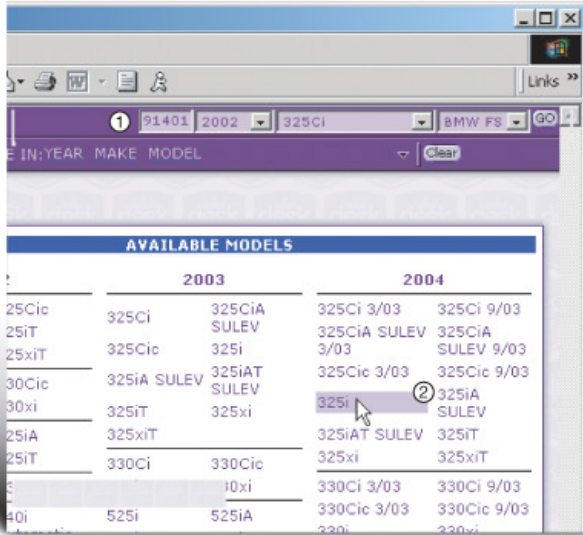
Links »

① 91401 2002 325Ci BMW FS GO

E IN:YEAR MAKE MODEL Clear

AVAILABLE MODELS

| 2 | | 2003 | | 2004 | |
|---|---|---|---|---|---|
| 25Cic | | 325Ci | 325CiA SULEV | 325Ci 3/03 | 325Ci 9/03 |
| 25iT | | 325Cic | 325i | 325CiA SULEV 3/03 | 325CiA SULEV 9/03 |
| 25xiT | | 325iA SULEV | 325iAT SULEV | 325Cic 3/03 | 325Cic 9/03 |
| 30Cic | | 325iT | 325xi | 325i ② | 325iA SULEV |
| 30xi | | 325xiT | | 325iAT SULEV | 325iT |
| 25iA | | | | 325xi | 325xiT |
| 25iT | | 330Ci | 330Cic | 330Ci 3/03 | 330Ci 9/03 |
| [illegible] | | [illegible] | 30xi | 330Cic 3/03 | 330Cic 9/03 |
| 40i | | 525i | 525iA | 330i | 330xi |